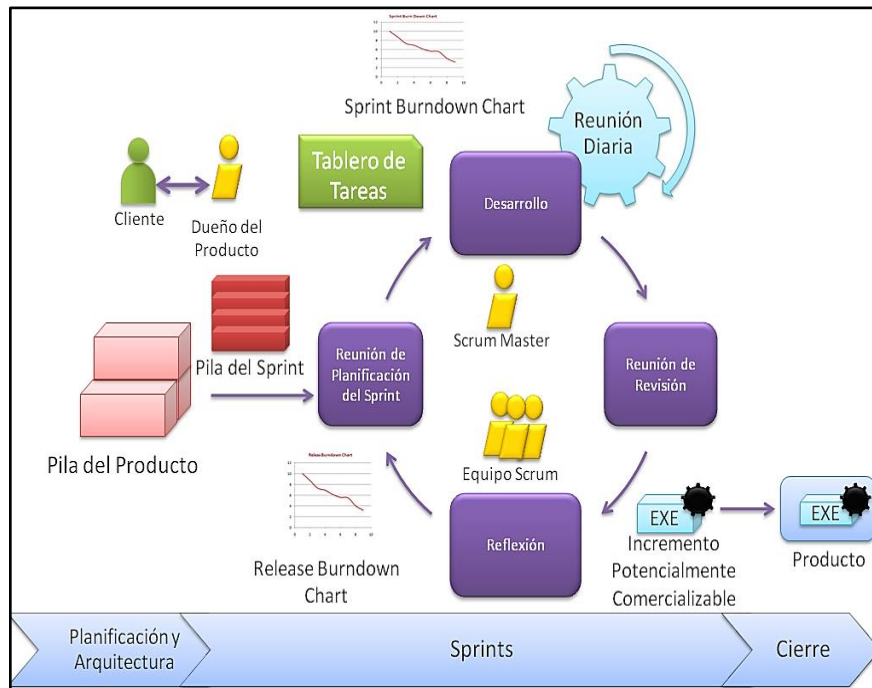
Sprint Burndown Chart

Sprint Burndown Chart

Reunión Diaria

Tablero de Tareas

Desarrollo

Cliente

Dueño del Producto

Scrum Master

Pila del Sprint

Reunión de Planificación del Sprint

Reunión de Revisión

Pila del Producto

Equipo Scrum

Release Burndown Chart

Reflexión

EXE

Incremento Potencialmente Comercializable

EXE

Producto

Release Burndown Chart

Planificación y Arquitectura

Sprints

Cierre